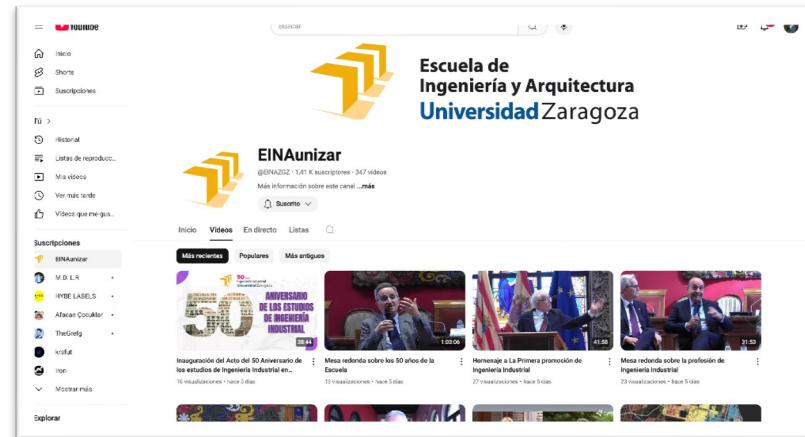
YouTube
Buscar
Inicio
Shorts
Suscripciones
Tú >
Historial
Listas de reproducc...
Mis vídeos
Ver más tarde
Vídeos que me gus...
Suscripciones
EINAunizar
M.D.L.R
HYBE LABELS
Afacan Çocuklar
TheGrefg
krsfut
Iron
Mostrar más
Explorar
Escuela de Ingeniería y Arquitectura Universidad Zaragoza
EINAunizar
@EINAZGZ · 1,41 K suscriptores · 347 vídeos
Más información sobre este canal ...más
Suscrito
Inicio
Vídeos
En directo
Listas
Más recientes
Populares
Más antiguos
50 ANIVERSARIO DE LOS ESTUDIOS DE INGENIERÍA INDUSTRIAL
38:44
Inauguración del Acto del 50 Aniversario de los estudios de Ingeniería Industrial en...
16 visualizaciones · hace 5 días
1:03:06
Mesa redonda sobre los 50 años de la Escuela
13 visualizaciones · hace 5 días
41:58
Homenaje a La Primera promoción de Ingeniería Industrial
27 visualizaciones · hace 5 días
31:53
Mesa redonda sobre la profesión de Ingeniería Industrial
23 visualizaciones · hace 5 días